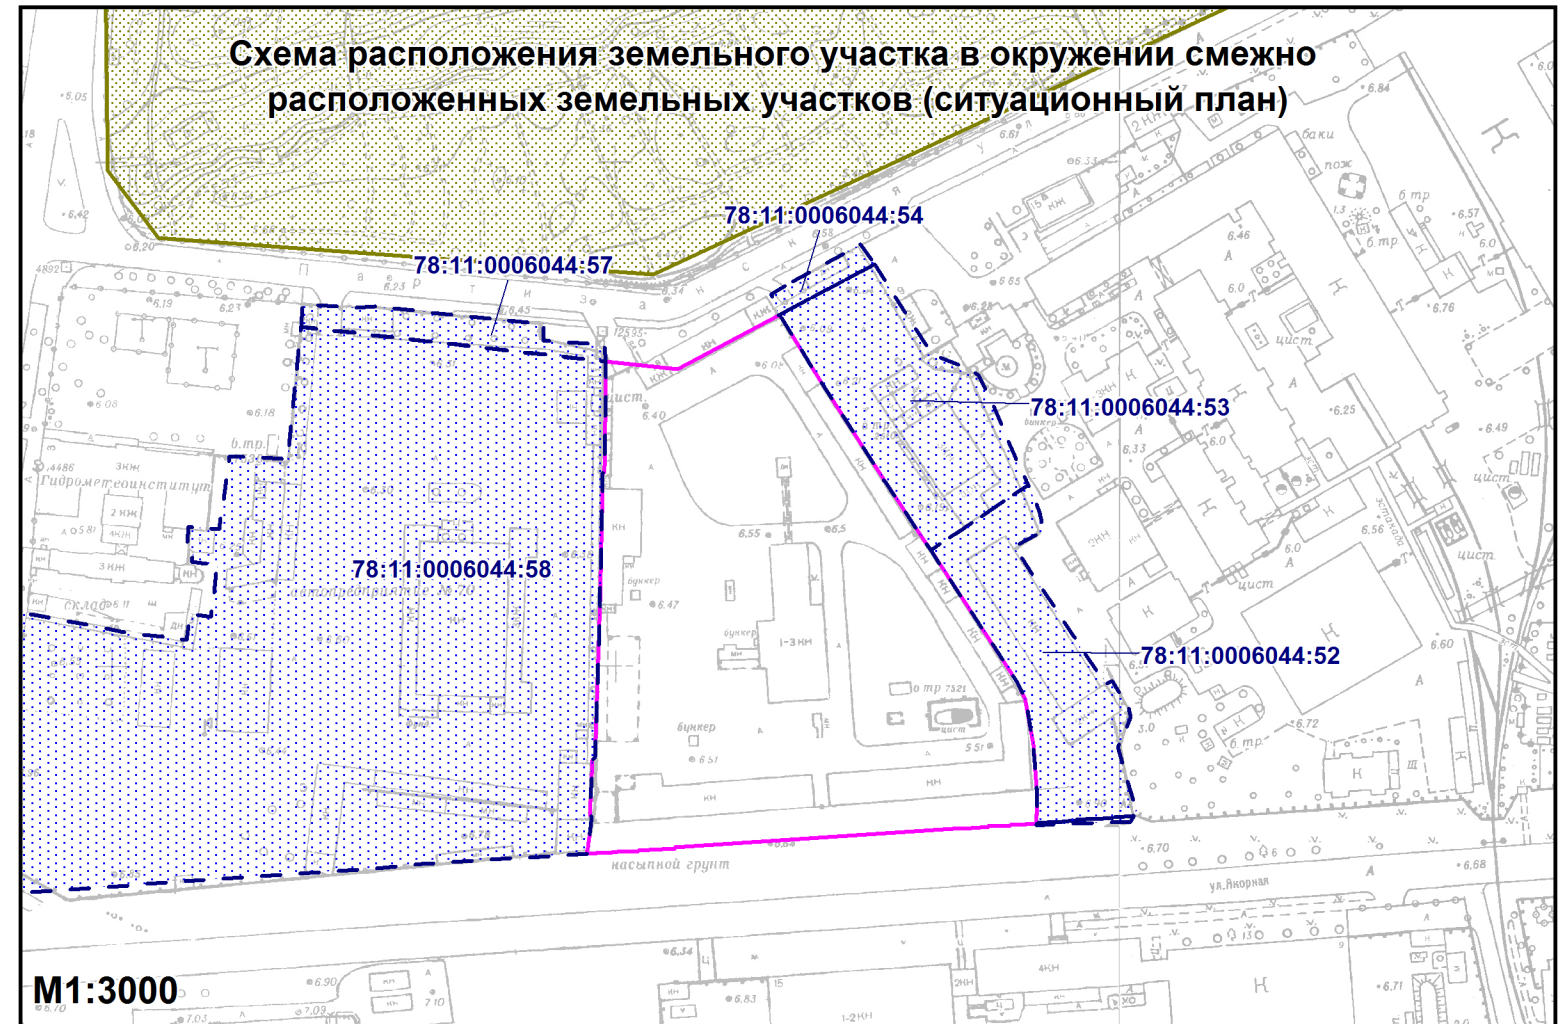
Схема расположения земельного участка в окружении смежно расположенных земельных участков (ситуационный план)

78:11:0006044:54

78:11:0006044:57

78:11:0006044:53

78:11:0006044:58

78:11:0006044:52

Гидрометеоинститут

склад

бункер

бункер

бункер

баки

пож

цист

цист

цист

цист

насыпной грунт

ул. Якорная

М1:3000